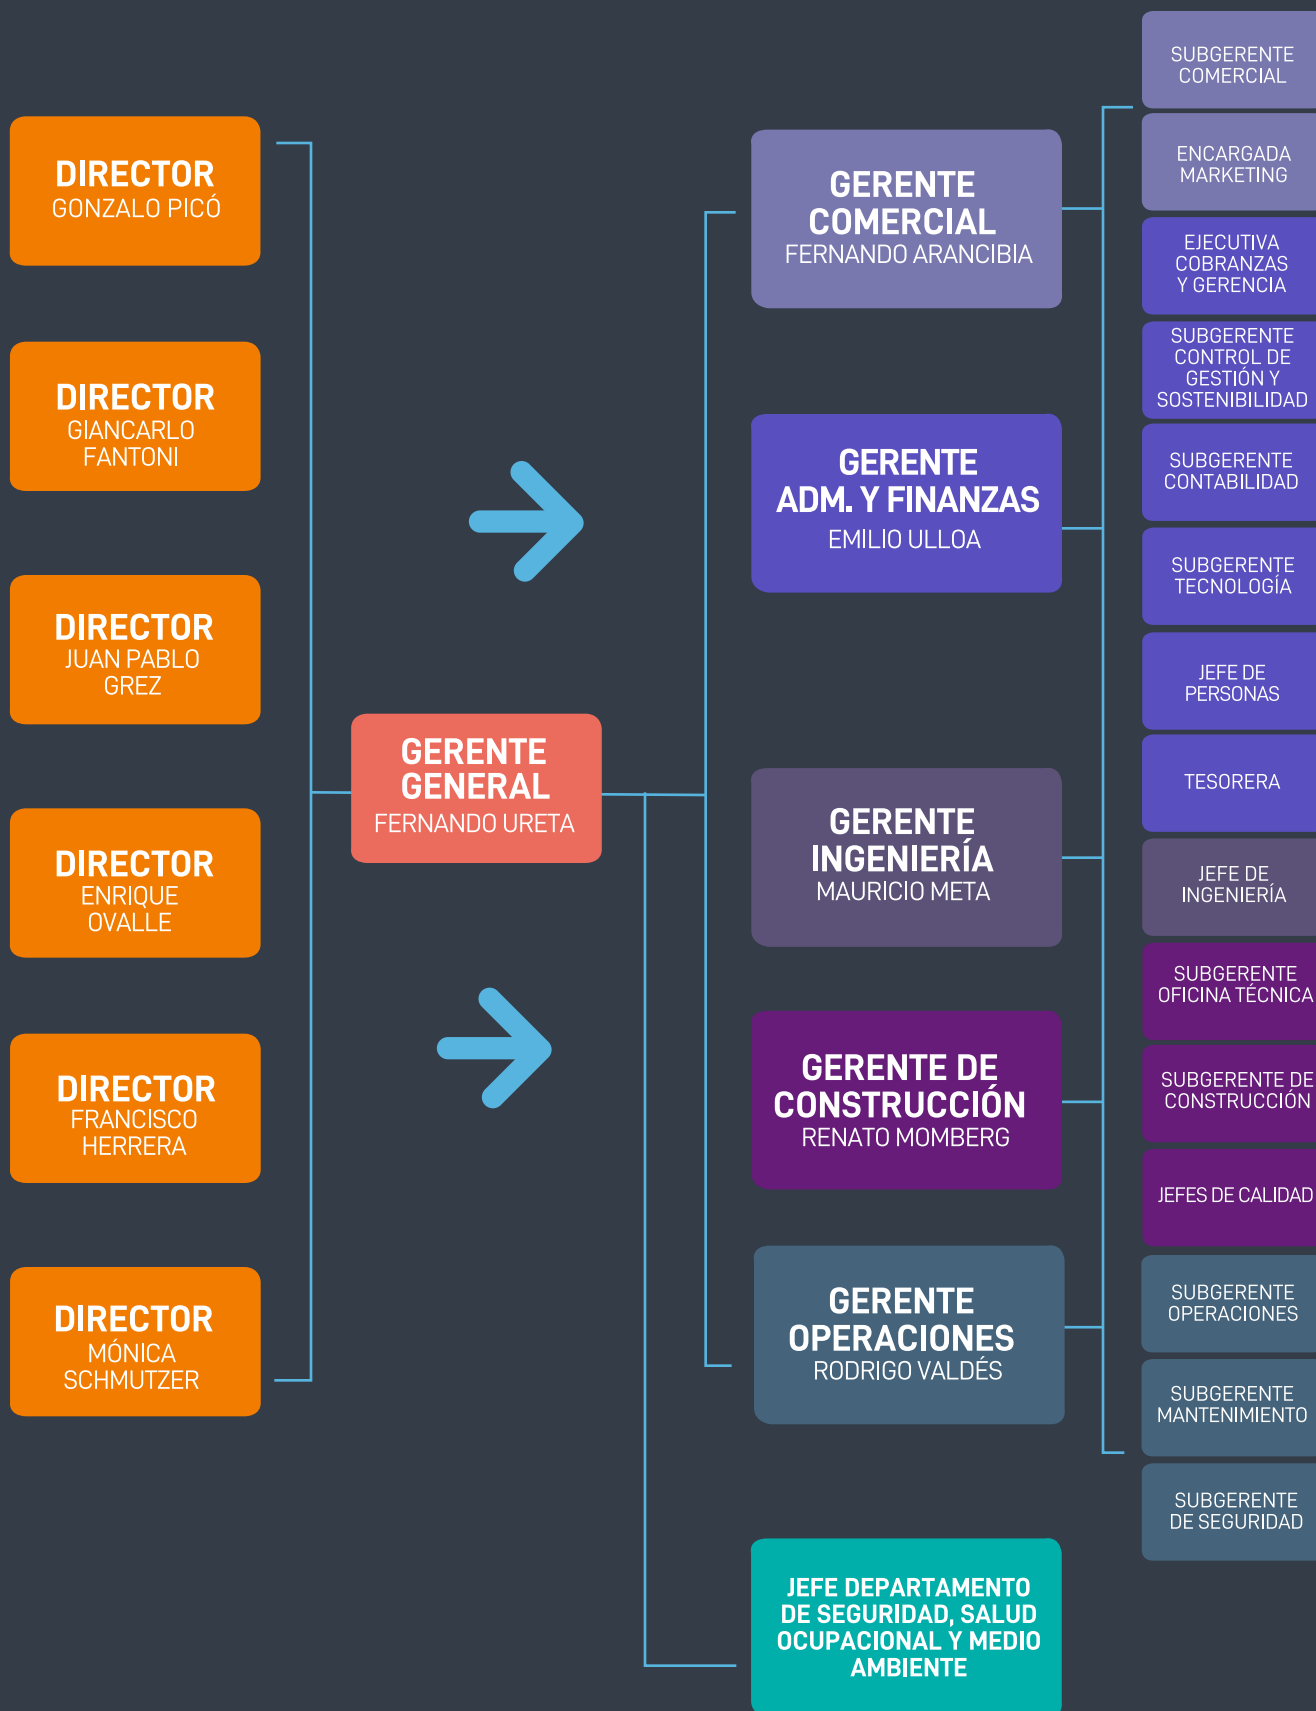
DIRECTOR
GONZALO PICÓ

DIRECTOR
GIANCARLO FANTONI

DIRECTOR
JUAN PABLO GREZ

DIRECTOR
ENRIQUE OVALLE

DIRECTOR
FRANCISCO HERRERA

DIRECTOR
MÓNICA SCHMUTZER

GERENTE GENERAL
FERNANDO URETA

GERENTE COMERCIAL
FERNANDO ARANCIBIA

GERENTE ADM. Y FINANZAS
EMILIO ULLOA

GERENTE INGENIERÍA
MAURICIO META

GERENTE DE CONSTRUCCIÓN
RENATO MOMBERG

GERENTE OPERACIONES
RODRIGO VALDÉS

JEFE DEPARTAMENTO DE SEGURIDAD, SALUD OCUPACIONAL Y MEDIO AMBIENTE

SUBGERENTE COMERCIAL

ENCARGADA MARKETING

EJECUTIVA COBRANZAS Y GERENCIA

SUBGERENTE CONTROL DE GESTIÓN Y SOSTENIBILIDAD

SUBGERENTE CONTABILIDAD

SUBGERENTE TECNOLOGÍA

JEFE DE PERSONAS

TESORERA

JEFE DE INGENIERÍA

SUBGERENTE OFICINA TÉCNICA

SUBGERENTE DE CONSTRUCCIÓN

JEFES DE CALIDAD

SUBGERENTE OPERACIONES

SUBGERENTE MANTENIMIENTO

SUBGERENTE DE SEGURIDAD